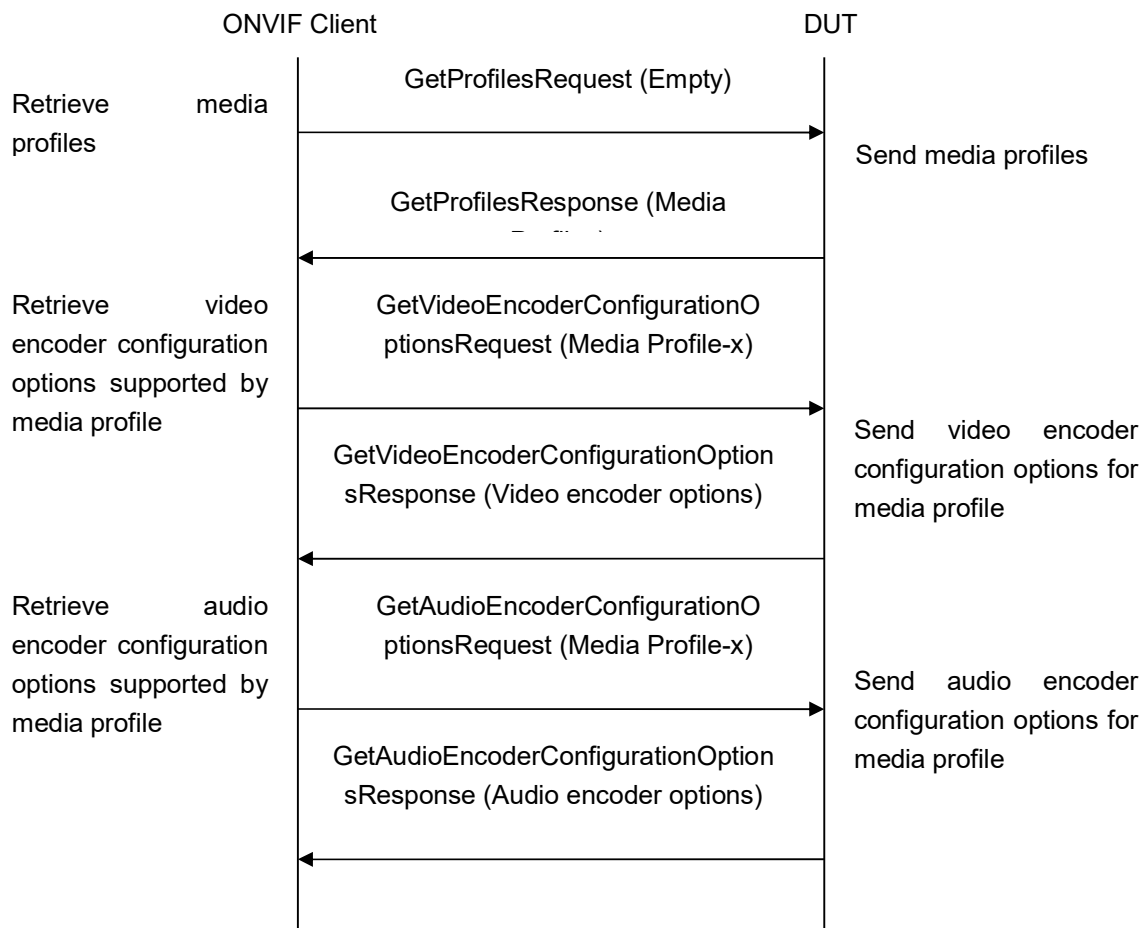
ONVIF Client

DUT

Retrieve media profiles

GetProfilesRequest (Empty)

Send media profiles

GetProfilesResponse (Media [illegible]

Retrieve video encoder configuration options supported by media profile

GetVideoEncoderConfigurationOptionsRequest (Media Profile-x)

Send video encoder configuration options for media profile

GetVideoEncoderConfigurationOptionsResponse (Video encoder options)

Retrieve audio encoder configuration options supported by media profile

GetAudioEncoderConfigurationOptionsRequest (Media Profile-x)

Send audio encoder configuration options for media profile

GetAudioEncoderConfigurationOptionsResponse (Audio encoder options)